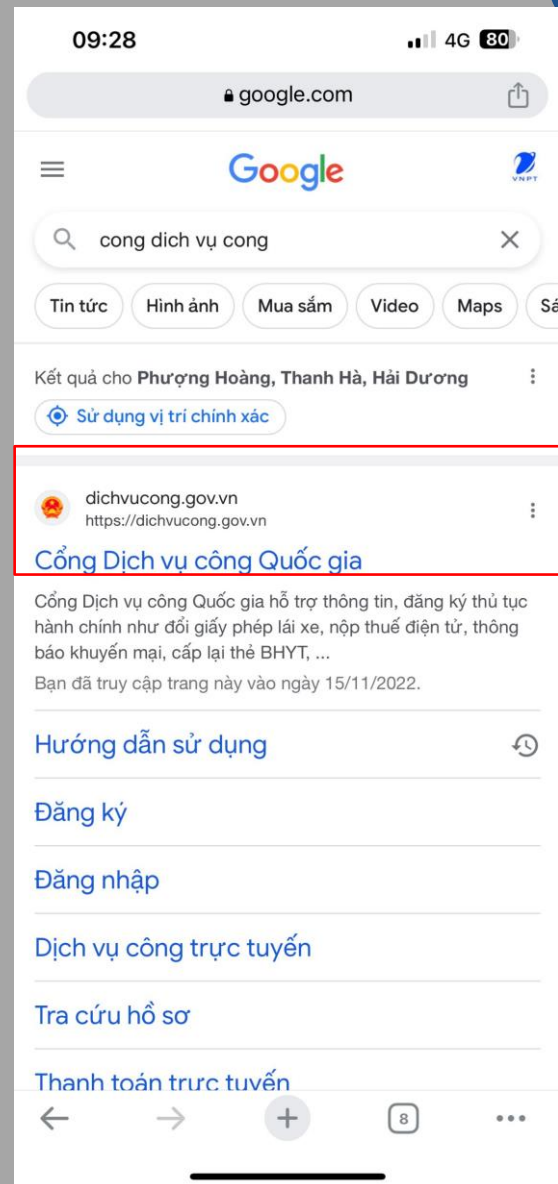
09:28 4G 80

google.com

Google

VNPT

cong dich vụ cong

Tin tức Hình ảnh Mua sắm Video Maps Sá

Kết quả cho **Phượng Hoàng, Thanh Hà, Hải Dương**

Sử dụng vị trí chính xác

dichvucong.gov.vn
https://dichvucong.gov.vn

Cổng Dịch vụ công Quốc gia

Cổng Dịch vụ công Quốc gia hỗ trợ thông tin, đăng ký thủ tục hành chính như đổi giấy phép lái xe, nộp thuế điện tử, thông báo khuyến mại, cấp lại thẻ BHYT, ...

Bạn đã truy cập trang này vào ngày 15/11/2022.

Hướng dẫn sử dụng

Đăng ký

Đăng nhập

Dịch vụ công trực tuyến

Tra cứu hồ sơ

Thanh toán trực tuyến

8